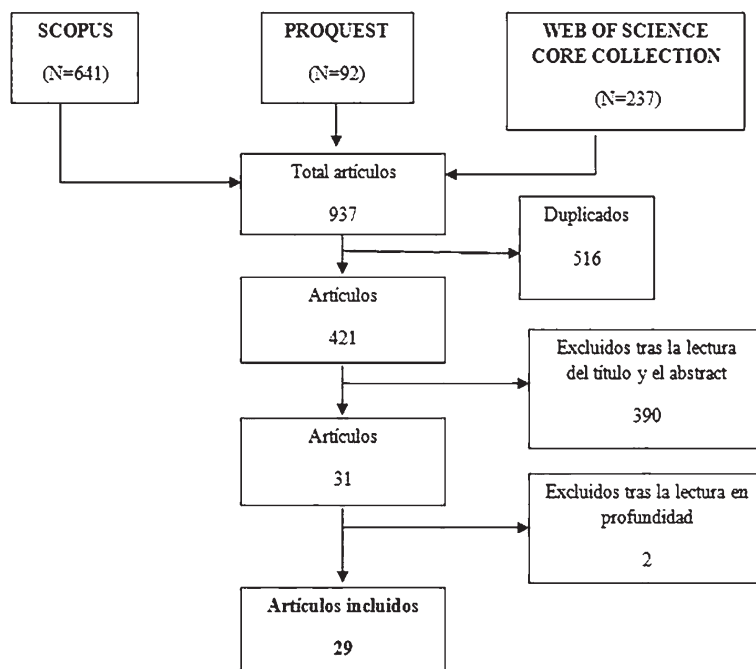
SCOPUS

(N=641)

PROQUEST

(N=92)

WEB OF SCIENCE CORE COLLECTION

(N=237)

Total articulos

937

Duplicados

516

Artículos

421

Excluidos tras la lectura del título y el abstract

390

Artículos

31

Excluidos tras la lectura en profundidad

2

Artículos incluidos

29